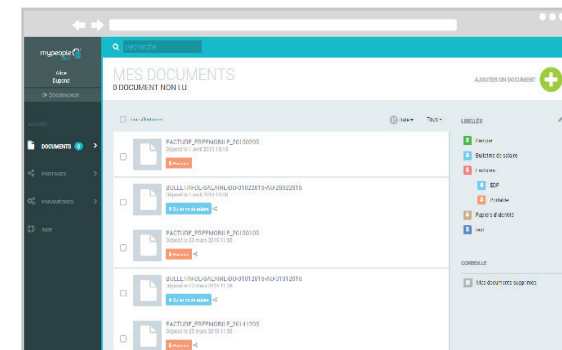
mypeople

Alice
Dupond

Déconnexion

DOCUMENTS 0

PARTAGES

PARAMÈTRES

AIDE

Recherche

MES DOCUMENTS
0 DOCUMENT NON LU

AJOUTER UN DOCUMENT

Tout

FACTURE_FREEMOBILE_P_70150005
Déposé le 01 avril 2015 10:10

BULLETIN-DE-SALAIRE-DU-01022015-AU-28022015

FACTURE_FREEMOBILE_P_70150105
Déposé le 03 mars 2015 11:30

BULLETIN-DE-SALAIRE-DU-01012015-AU-31012015

FACTURE_FREEMOBILE_P_70141005
Déposé le 03 mars 2015 11:30

LIBELLÉS

Banque

Bulletins de salaire

Factures

EDF

Portable

Papiers d'identité

Test

CORBEILLE

Mes documents supprimés